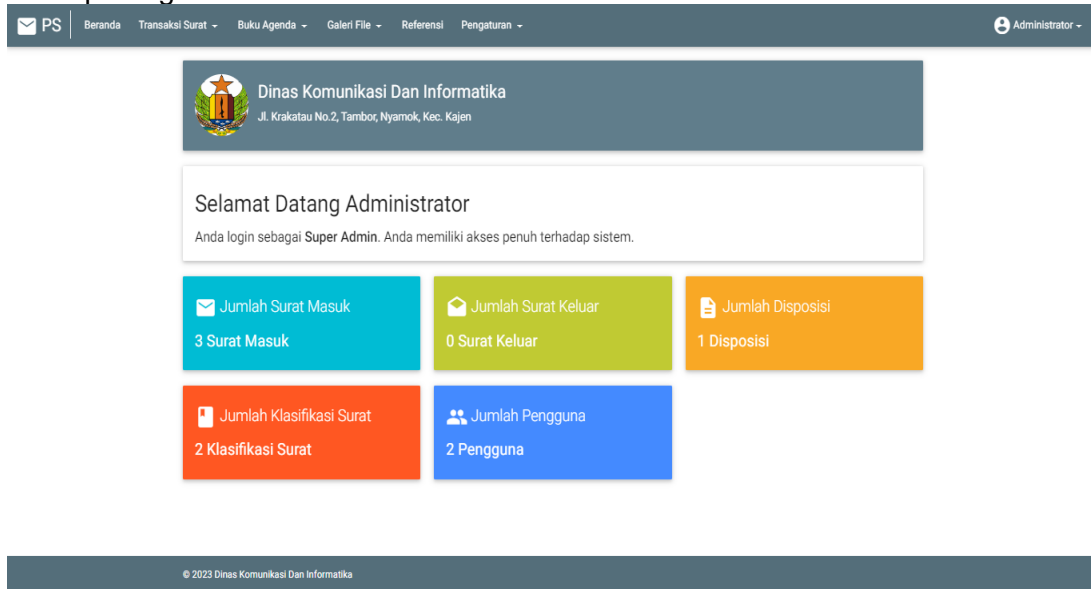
PS Beranda Transaksi Surat ▾ Buku Agenda ▾ Galeri File ▾ Referensi Pengaturan ▾ Administrator ▾

Dinas Komunikasi Dan Informatika
Jl. Krakatau No.2, Tambor, Nyamok, Kec. Kajen

Selamat Datang Administrator
Anda login sebagai **Super Admin**. Anda memiliki akses penuh terhadap sistem.

Jumlah Surat Masuk
3 Surat Masuk

Jumlah Surat Keluar
0 Surat Keluar

Jumlah Disposisi
1 Disposisi

Jumlah Klasifikasi Surat
2 Klasifikasi Surat

Jumlah Pengguna
2 Pengguna

© 2023 Dinas Komunikasi Dan Informatika